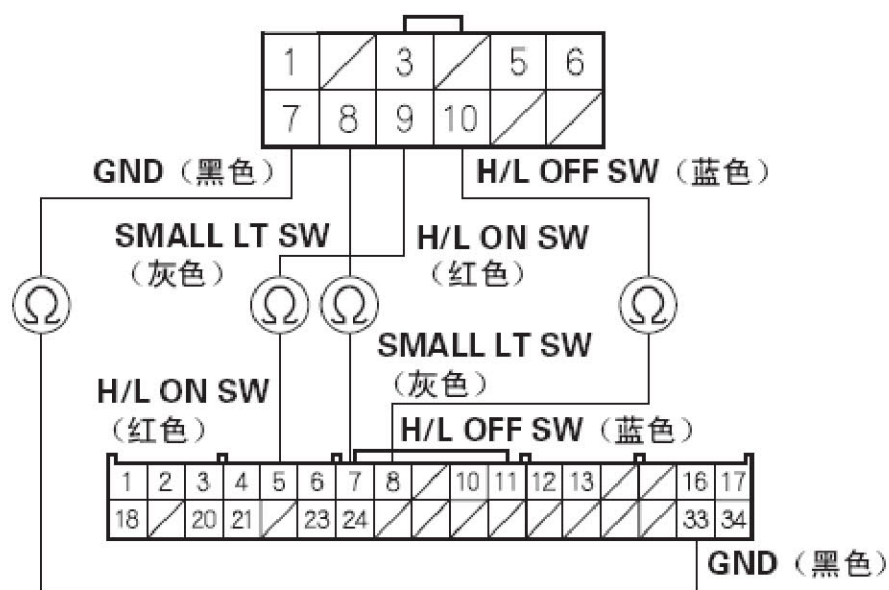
| 1 | / | 3 | / | 5 | 6 |
|---|---|---|---|---|---|
| 7 | 8 | 9 | 10 | / | / |

GND（黑色）

H/L OFF SW（蓝色）

SMALL LT SW（灰色）

H/L ON SW（红色）

Ω Ω Ω Ω

SMALL LT SW（灰色）

H/L ON SW（红色）

H/L OFF SW（蓝色）

| 1 | 2 | 3 | 4 | 5 | 6 | 7 | 8 | / | 10 | 11 | 12 | 13 | / | / | 16 | 17 |
|---|---|---|---|---|---|---|---|---|---|---|---|---|---|---|---|---|
| 18 | / | 20 | 21 | / | 23 | 24 | / | / | / | / | / | / | / | / | 33 | 34 |

GND（黑色）